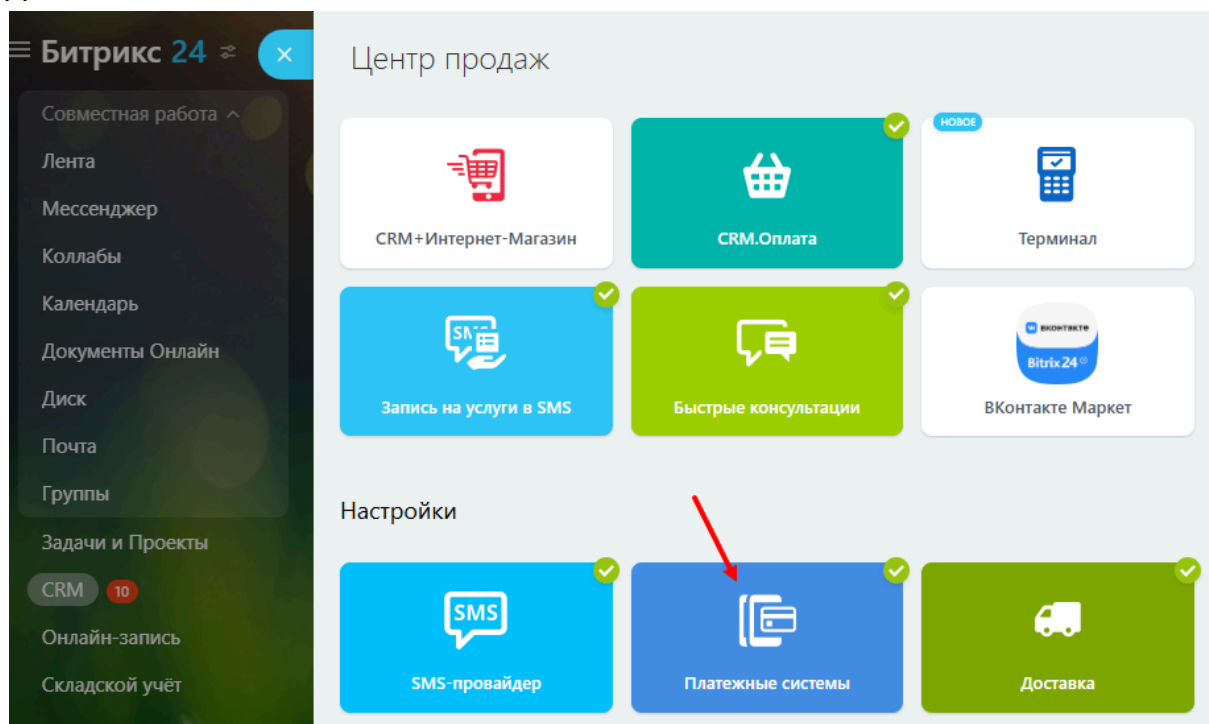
Битрикс 24

Совместная работа
Лента
Мессенджер
Коллабы
Календарь
Документы Онлайн
Диск
Почта
Группы
Задачи и Проекты
CRM 10
Онлайн-запись
Складской учёт

Центр продаж

CRM+Интернет-Магазин
CRM.Оплата
НОВОЕ
Терминал
SMS
Запись на услуги в SMS
Быстрые консультации
вконтакте
Bitrix24
ВКонтакте Маркет

Настройки

SMS
SMS-провайдер
Платежные системы
Доставка